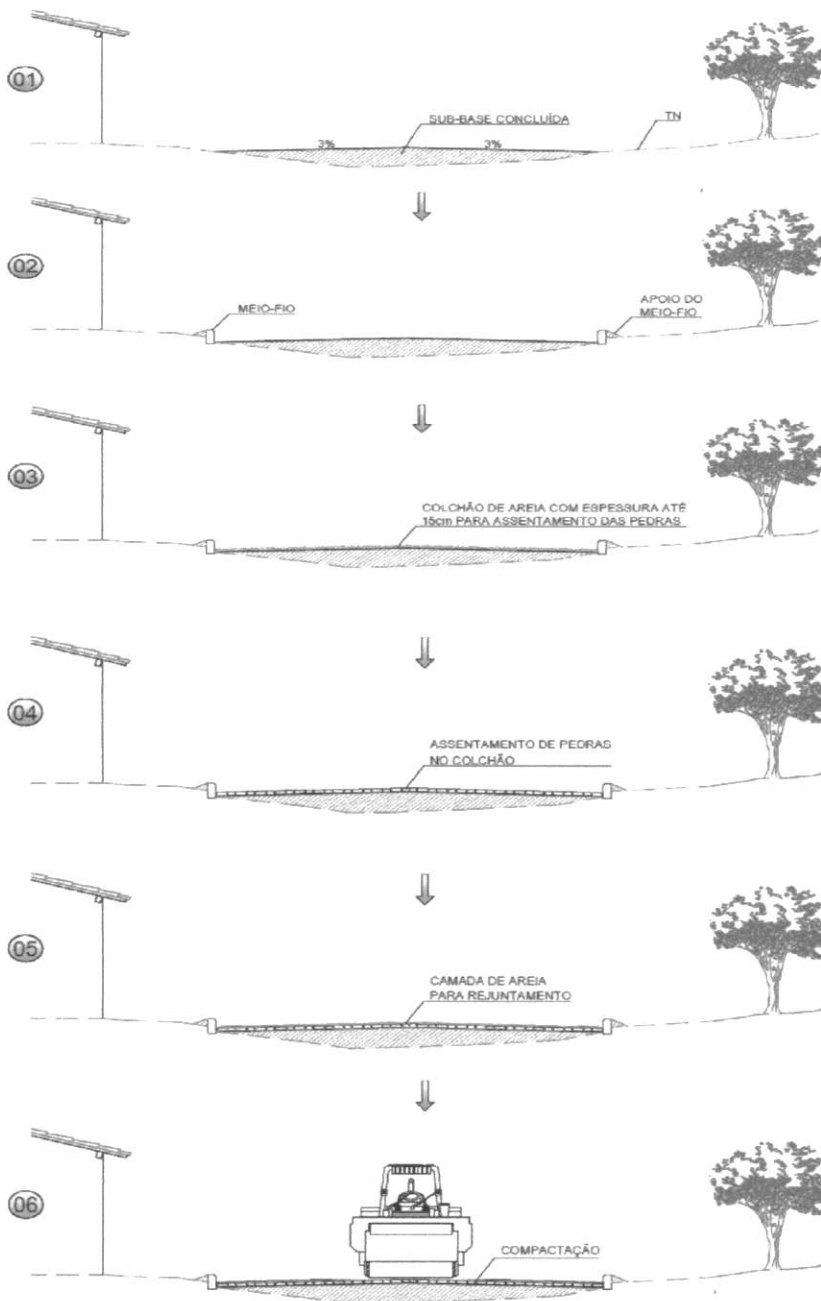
01

SUB-BASE CONCLUÍDA

TN

3%

3%

02

MEIO-FIO

APOIO DO MEIO-FIO

03

COLCHÃO DE AREIA COM ESPESSURA ATÉ 15cm PARA ASSENTAMENTO DAS PEDRAS

04

ASSENTAMENTO DE PEDRAS NO COLCHÃO

05

CAMADA DE AREIA PARA REJUNTAMENTO

06

COMPACTAÇÃO